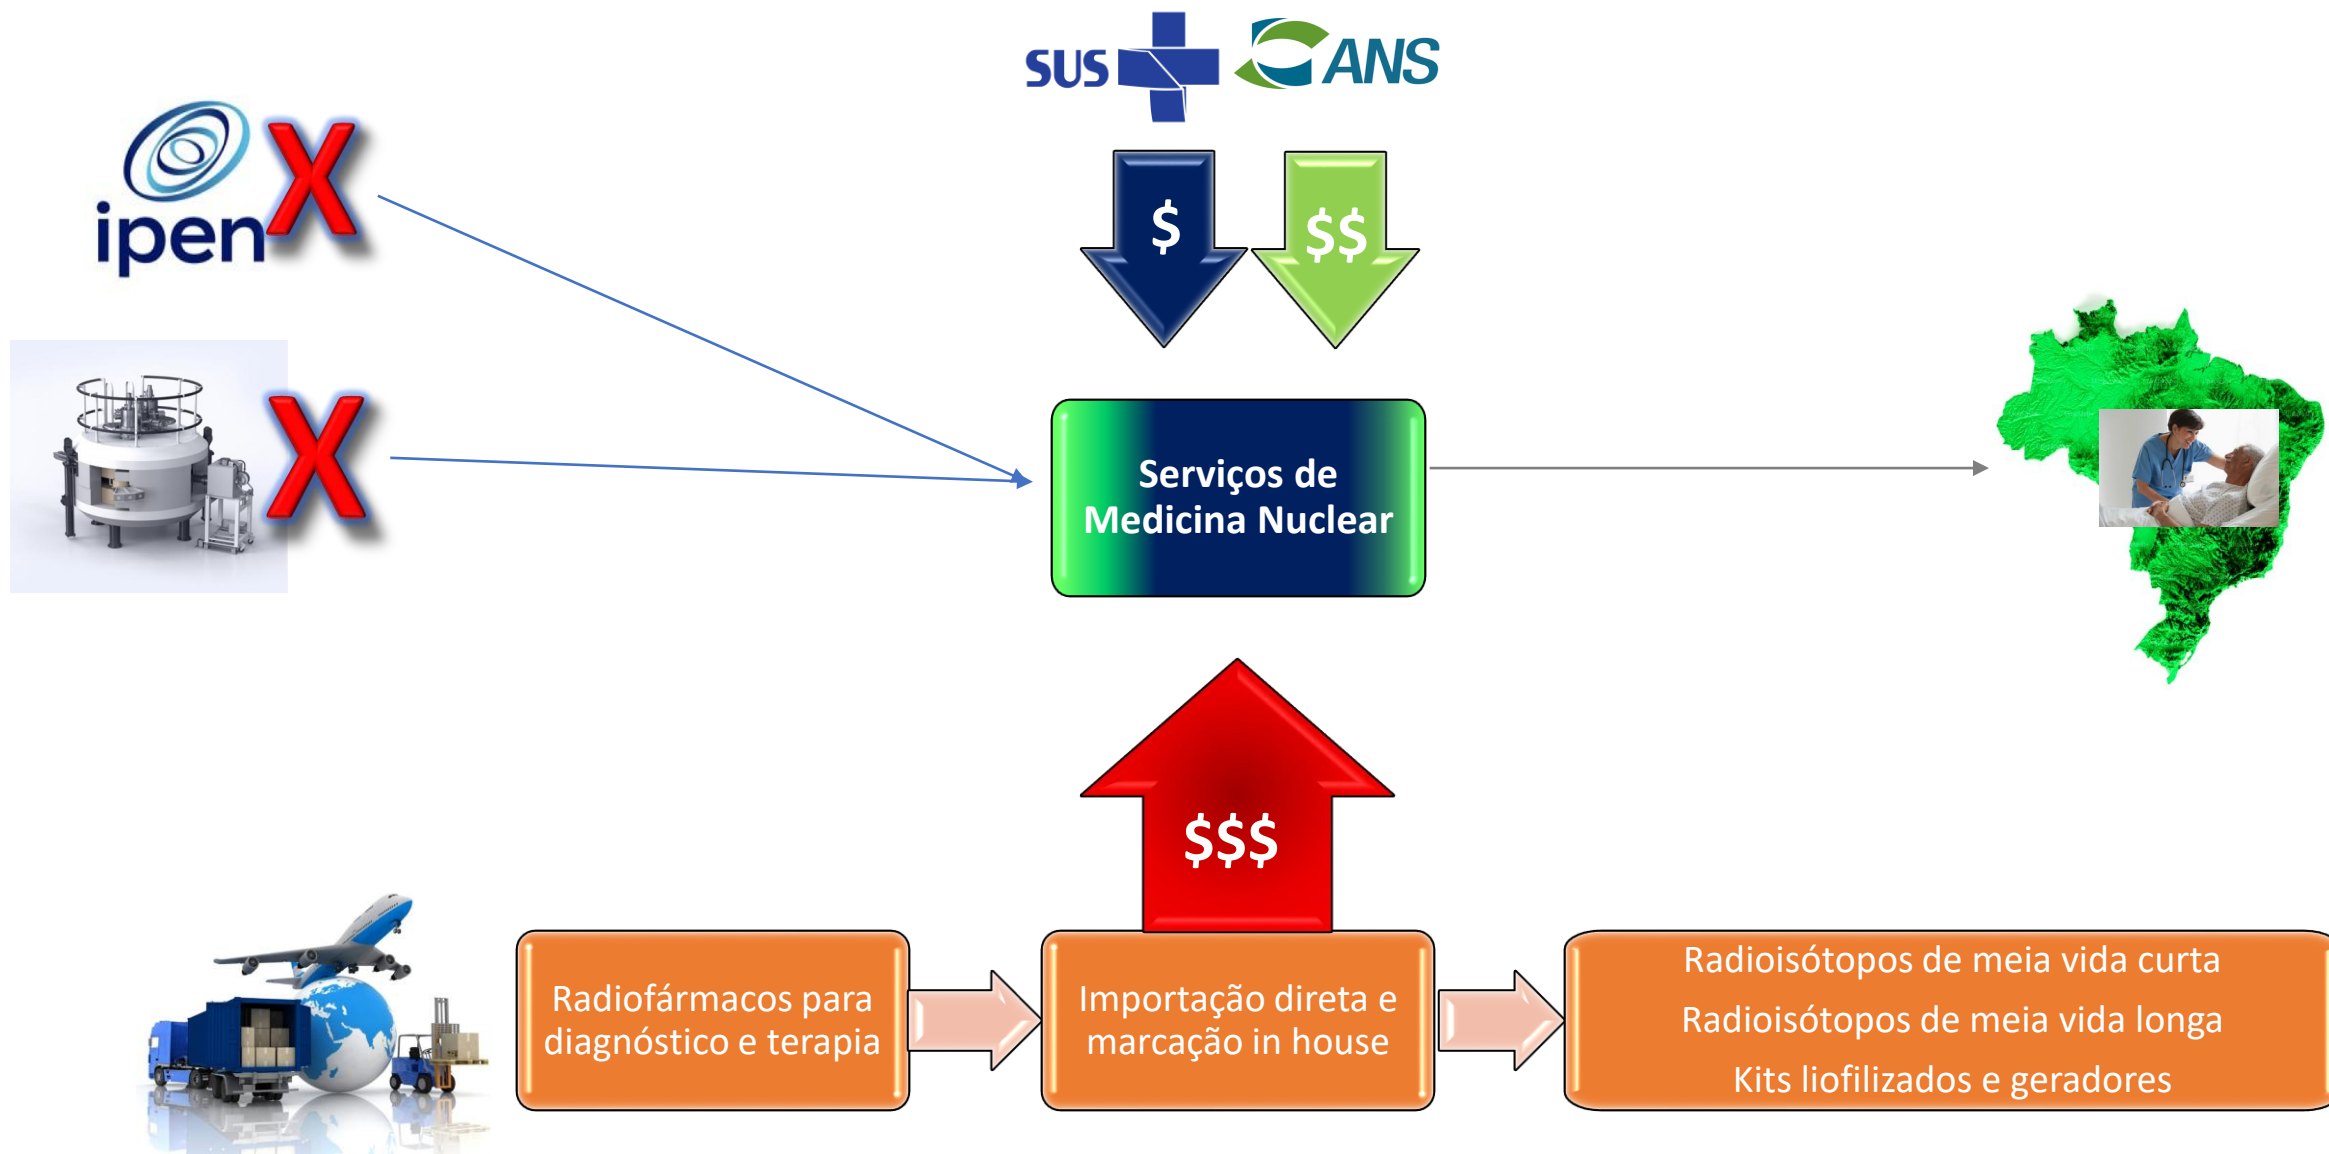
SUS ANS

ipen X

X

$

$$

Serviços de Medicina Nuclear

$$$

Radiofármacos para diagnóstico e terapia

Importação direta e marcação in house

Radioisótopos de meia vida curta

Radioisótopos de meia vida longa

Kits liofilizados e geradores